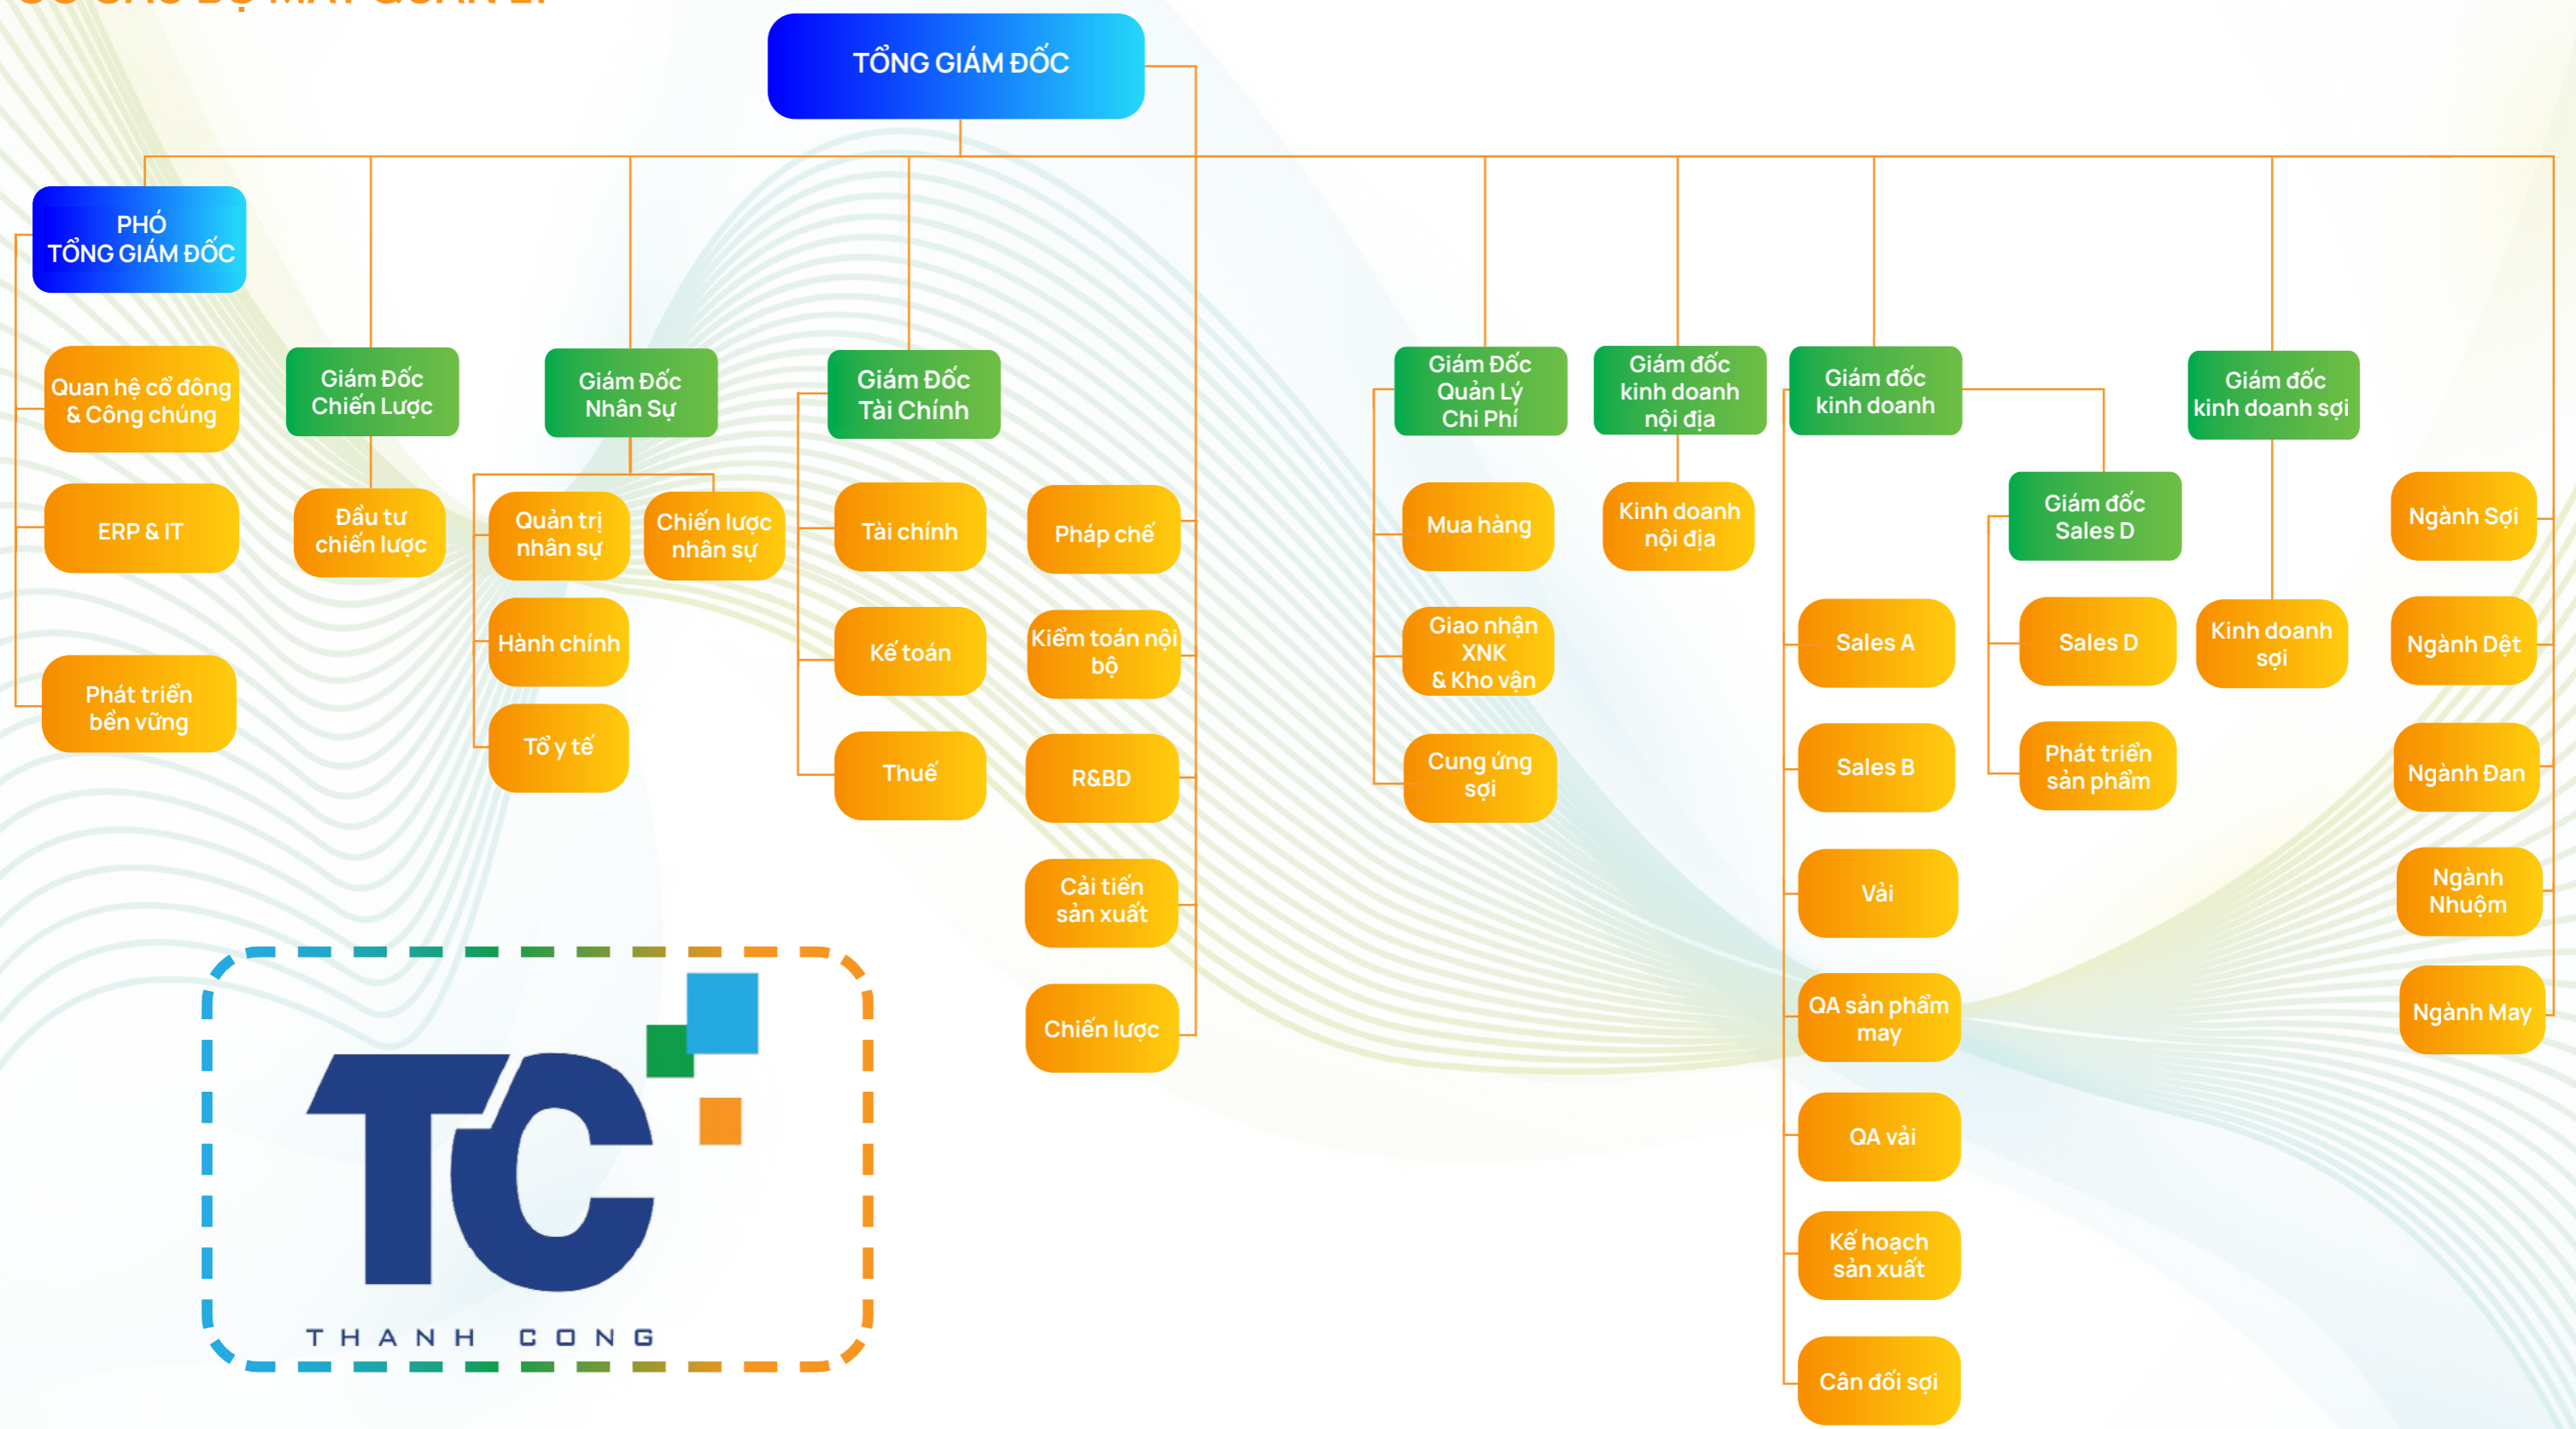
TỔNG GIÁM ĐỐC

PHÓ TỔNG GIÁM ĐỐC

Quan hệ cổ đông & Công chúng

ERP & IT

Phát triển bền vững

Giám Đốc Chiến Lược

Đầu tư chiến lược

Giám Đốc Nhân Sự

Quản trị nhân sự

Chiến lược nhân sự

Hành chính

Tổ y tế

Giám Đốc Tài Chính

Tài chính

Kế toán

Thuế

Pháp chế

Kiểm toán nội bộ

R&BD

Cải tiến sản xuất

Chiến lược

Giám Đốc Quản Lý Chi Phí

Mua hàng

Giao nhận XNK & Kho vận

Cung ứng sợi

Giám đốc kinh doanh nội địa

Kinh doanh nội địa

Giám đốc kinh doanh

Sales A

Sales B

Vải

QA sản phẩm may

QA vải

Kế hoạch sản xuất

Cân đối sợi

Giám đốc Sales D

Sales D

Phát triển sản phẩm

Giám đốc kinh doanh sợi

Kinh doanh sợi

Ngành Sợi

Ngành Dệt

Ngành Đan

Ngành Nhuộm

Ngành May

TC

THANH CONG